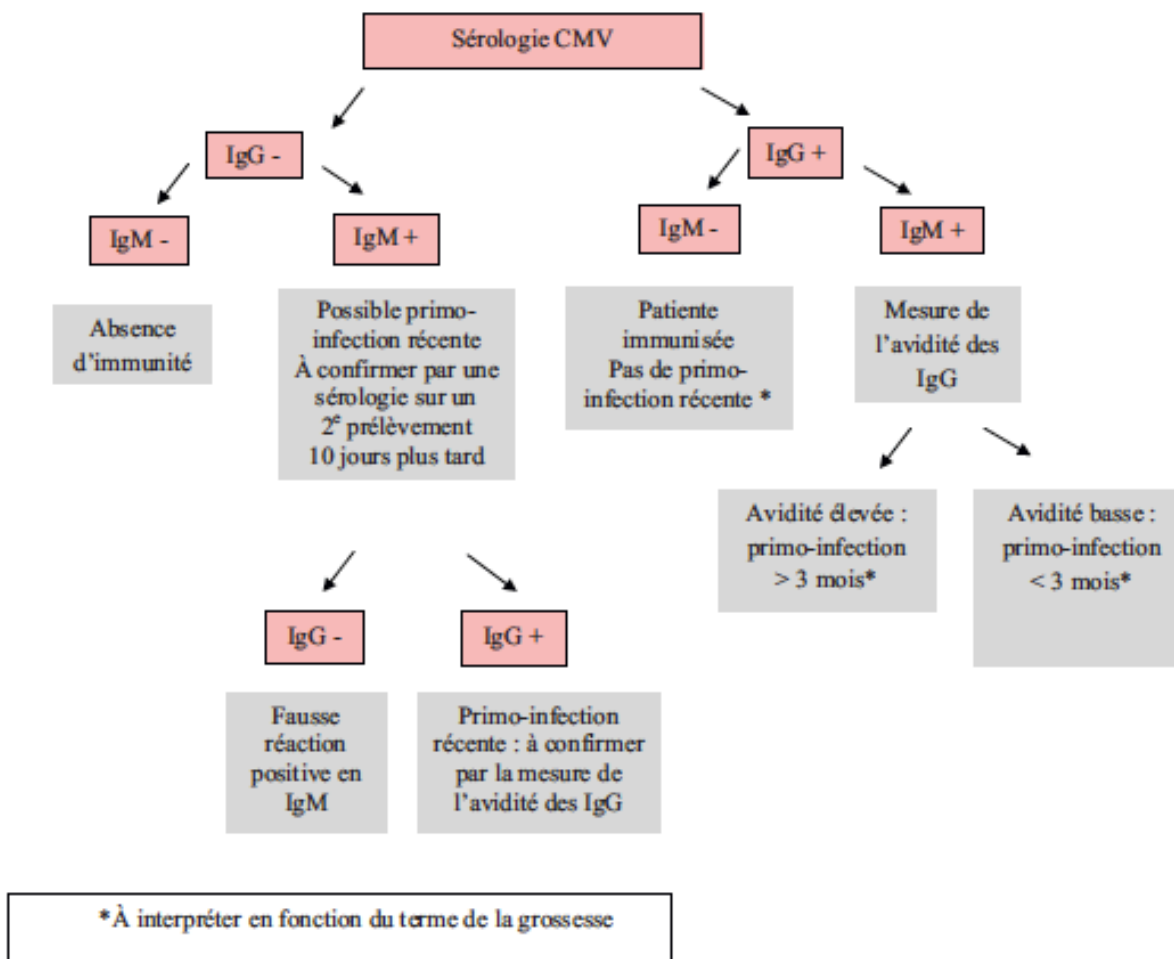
Sérologie CMV

IgG -

IgM -

Absence d'immunité

IgM +

Possible primo-infection récente À confirmer par une sérologie sur un 2$^e$ prélèvement 10 jours plus tard

IgG -

Fausse réaction positive en IgM

IgG +

Primo-infection récente : à confirmer par la mesure de l'avidité des IgG

IgG +

IgM -

Patiente immunisée Pas de primo-infection récente *

IgM +

Mesure de l'avidité des IgG

Avidité élevée : primo-infection > 3 mois*

Avidité basse : primo-infection < 3 mois*

*À interpréter en fonction du terme de la grossesse